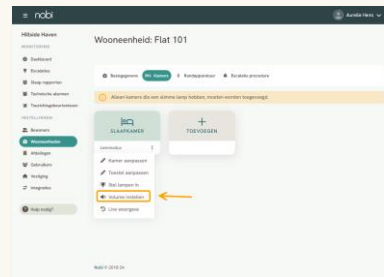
≡ nobi

Aurelie Hens

Hillside Haven

Wooneenheid: Flat 101

Dashboard

Bewoners

Slaap rapporten

Technische alarmen

Toezichtsgebeurtenissen

Bewoners

Wooneenheden

Afdelingen

Gebruikers

Beveiliging

Integraties

Hulp nodig?

Bewegingsruimte

Mo. Kamers

Rechtspersonen

Bevolkte personen

Alleen kamers die een slimme lamp hebben, moeten worden toegevoegd.

SLAAPKAMER

TOEVOEGEN

Kamer aanpassen

Toestel aanpassen

Stel lampen in

Volume instellen

Live weergave

Nobi © 2018 Gh